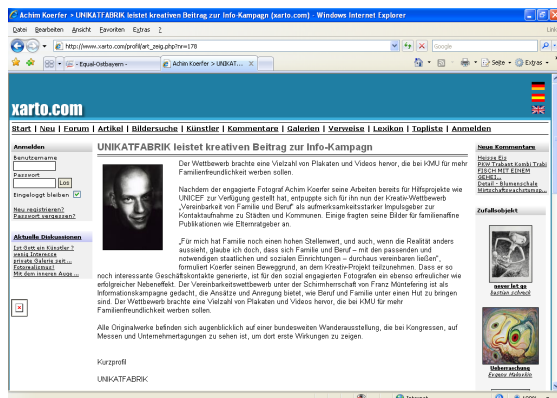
Achim Koerfer > UNIKATFABRIK leistet kreativen Beitrag zur Info-Kampagn (xarto.com) - Windows Internet Explorer

Datei Bearbeiten Ansicht Favoriten Extras ?

http://www.xarto.com/profil/art_zeig.php?nr=178

Google

- Equal-Ostbayern -

Achim Koerfer > UNIKAT...

Seite Extras

xarto.com

Start | Neu | Forum | Artikel | Bildersuche | Künstler | Kommentare | Galerien | Verweise | Lexikon | Topliste | Anmelden

Anmelden

Benutzername

Passwort

Los

Eingeloggt bleiben

Neu registrieren?
Passwort vergessen?

Aktuelle Diskussionen

Ist Gott ein Künstler ?
wenig Interesse
private Galerie seit ...
Fotorealismus?
Mit dem inneren Auge ...

UNIKATFABRIK leistet kreativen Beitrag zur Info-Kampagn

Der Wettbewerb brachte eine Vielzahl von Plakaten und Videos hervor, die bei KMU für mehr Familienfreundlichkeit werben sollen.

Nachdem der engagierte Fotograf Achim Koerfer seine Arbeiten bereits für Hilfsprojekte wie UNICEF zur Verfügung gestellt hat, entpuppte sich für ihn nun der Kreativ-Wettbewerb „Vereinbarkeit von Familie und Beruf" als aufmerksamkeitsstarker Impulsgeber zur Kontaktaufnahme zu Städten und Kommunen. Einige fragten seine Bilder für familienaffine Publikationen wie Elternratgeber an.

„Für mich hat Familie noch einen hohen Stellenwert, und auch, wenn die Realität anders aussieht, glaube ich doch, dass sich Familie und Beruf – mit den passenden und notwendigen staatlichen und sozialen Einrichtungen – durchaus vereinbaren ließen", formuliert Koerfer seinen Beweggrund, an dem Kreativ-Projekt teilzunehmen. Dass er so noch interessante Geschäftskontakte generierte, ist für den sozial engagierten Fotografen ein ebenso erfreulicher wie erfolgreicher Nebeneffekt. Der Vereinbarkeitswettbewerb unter der Schirmherrschaft von Franz Müntefering ist als Informationskampagne gedacht, die Ansätze und Anregung bietet, wie Beruf und Familie unter einen Hut zu bringen sind. Der Wettbewerb brachte eine Vielzahl von Plakaten und Videos hervor, die bei KMU für mehr Familienfreundlichkeit werben sollen.

Alle Originalwerke befinden sich augenblicklich auf einer bundesweiten Wanderausstellung, die bei Kongressen, auf Messen und Unternehmertagungen zu sehen ist, um dort erste Wirkungen zu zeigen.

Kurzprofil

UNIKATFABRIK

Neue Kommentare

Heisse Eis
PKW Trabant Kombi Trabi
FISCH MIT EINEM SEHR...
Detail - Blumenschale
Wirtschaftswachstumsp...

Zufallsobjekt

never let go
Bastian Schmidt

Ueberraschung
Evgeny Maksakin

Internet